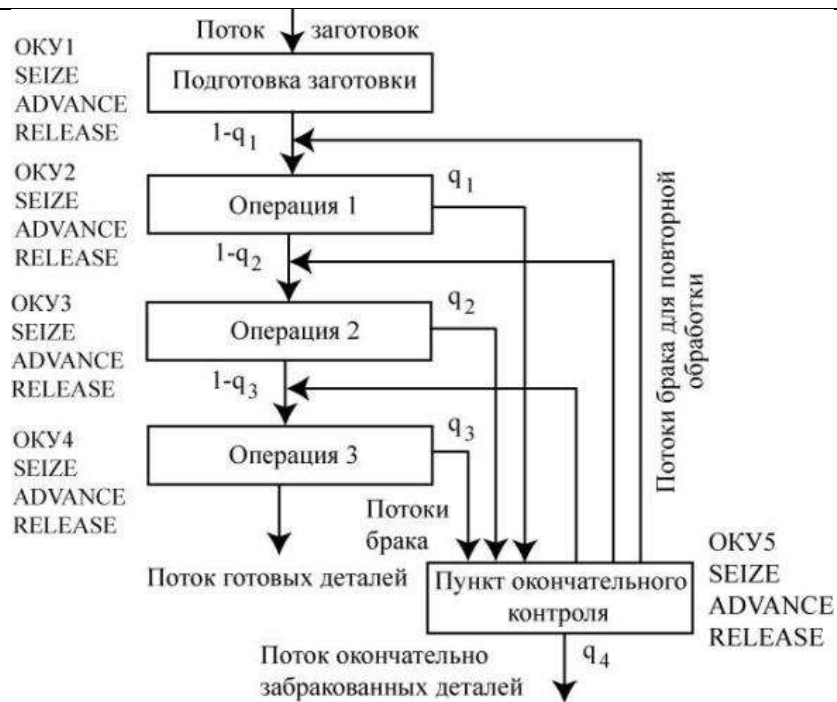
Поток заготовок

ОКУ1
SEIZE
ADVANCE
RELEASE

Подготовка заготовки

$1-q_1$

ОКУ2
SEIZE
ADVANCE
RELEASE

Операция 1

$q_1$

$1-q_2$

ОКУ3
SEIZE
ADVANCE
RELEASE

Операция 2

$q_2$

$1-q_3$

ОКУ4
SEIZE
ADVANCE
RELEASE

Операция 3

$q_3$

Потоки брака для повторной обработки

Потоки брака

Поток готовых деталей

Пункт окончательного контроля

ОКУ5
SEIZE
ADVANCE
RELEASE

Поток окончательно забракованных деталей

$q_4$